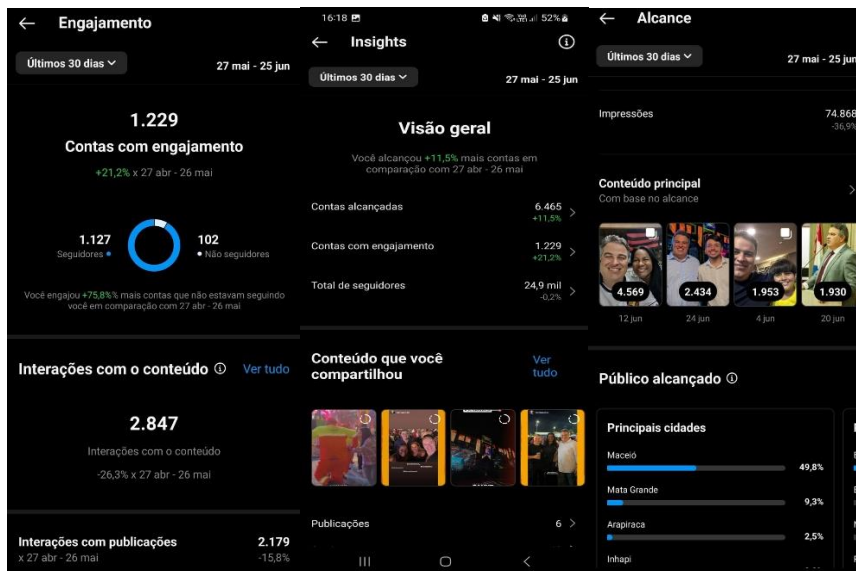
Engajamento

Últimos 30 dias

27 mai - 25 jun

1.229

Contas com engajamento

+21,2% x 27 abr - 26 mai

1.127
Seguidores

102
Não seguidores

Você engajou +75,8% mais contas que não estavam seguindo você em comparação com 27 abr - 26 mai

Interações com o conteúdo

Ver tudo

2.847

Interações com o conteúdo

-26,3% x 27 abr - 26 mai

Interações com publicações
x 27 abr - 26 mai

2.179
-15,8%

16:18

52%

Insights

Últimos 30 dias

27 mai - 25 jun

Visão geral

Você alcançou +11,5% mais contas em comparação com 27 abr - 26 mai

Contas alcançadas
6.465
+11,5%

Contas com engajamento
1.229
+21,2%

Total de seguidores
24,9 mil
-0,2%

Conteúdo que você compartilhou

Ver tudo

Publicações
6

Alcance

Últimos 30 dias

27 mai - 25 jun

Impressões
74.868
-36,9%

Conteúdo principal
Com base no alcance

4.569
12 jun

2.434
24 jun

1.953
4 jun

1.930
20 jun

Público alcançado

Principais cidades

Maceió
49,8%

Mata Grande
9,3%

Arapiraca
2,5%

Inhapi